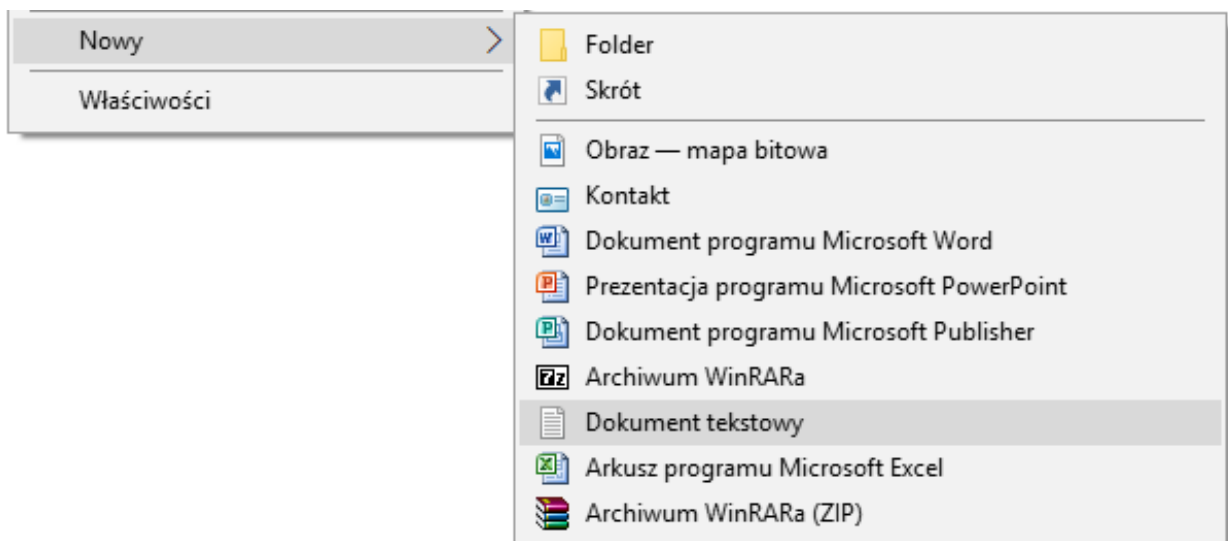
Nowy
Właściwości

Folder
Skrót
Obraz — mapa bitowa
Kontakt
Dokument programu Microsoft Word
Prezentacja programu Microsoft PowerPoint
Dokument programu Microsoft Publisher
Archiwum WinRARa
Dokument tekstowy
Arkusz programu Microsoft Excel
Archiwum WinRARa (ZIP)